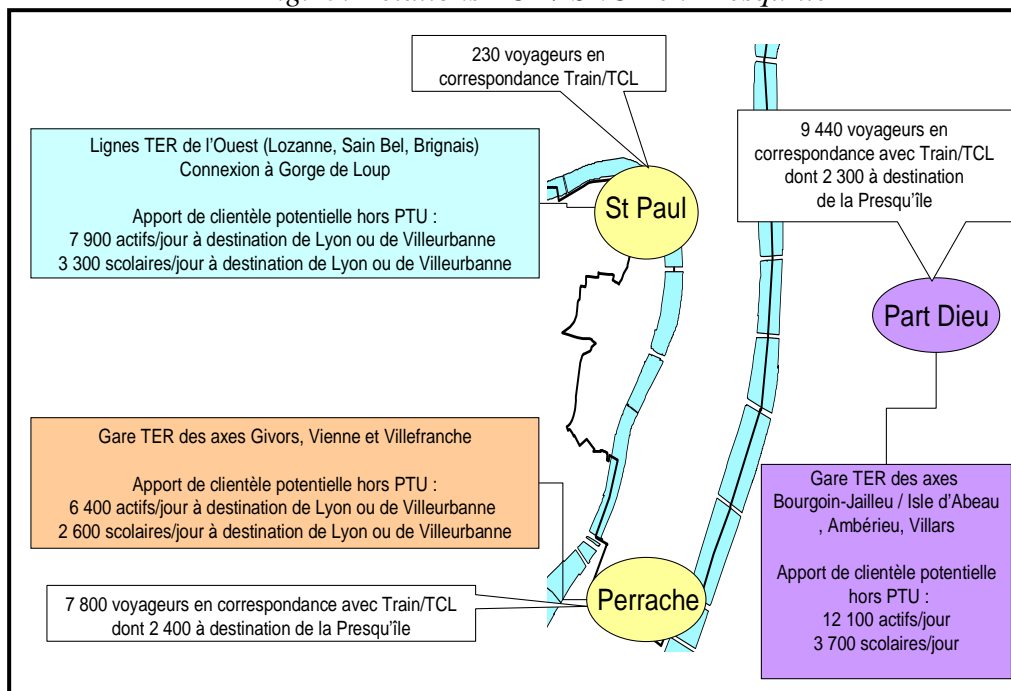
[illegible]

230 voyageurs en correspondance Train/TCL

Lignes TER de l'Ouest (Lozanne, Sain Bel, Brignais)
Connexion à Gorge de Loup

Apport de clientèle potentielle hors PTU :
7 900 actifs/jour à destination de Lyon ou de Villeurbanne
3 300 scolaires/jour à destination de Lyon ou de Villeurbanne

St Paul

9 440 voyageurs en correspondance avec Train/TCL dont 2 300 à destination de la Presqu'île

Part Dieu

Gare TER des axes Givors, Vienne et Villefranche

Apport de clientèle potentielle hors PTU :
6 400 actifs/jour à destination de Lyon ou de Villeurbanne
2 600 scolaires/jour à destination de Lyon ou de Villeurbanne

Gare TER des axes Bourgoin-Jailleu / Isle d'Abeau , Ambérieu, Villars

Apport de clientèle potentielle hors PTU :
12 100 actifs/jour
3 700 scolaires/jour

7 800 voyageurs en correspondance avec Train/TCL dont 2 400 à destination de la Presqu'île

Perrache